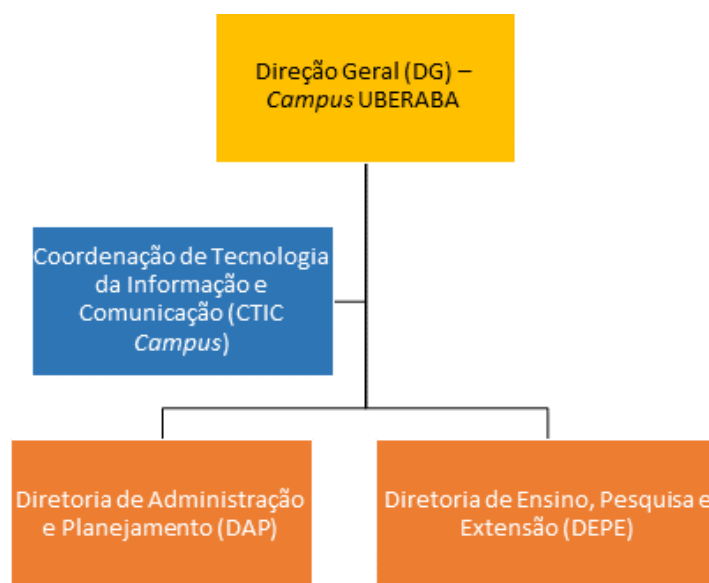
Direção Geral (DG) – Campus UBERABA

Coordenação de Tecnologia da Informação e Comunicação (CTIC Campus)

Diretoria de Administração e Planejamento (DAP)

Diretoria de Ensino, Pesquisa e Extensão (DEPE)